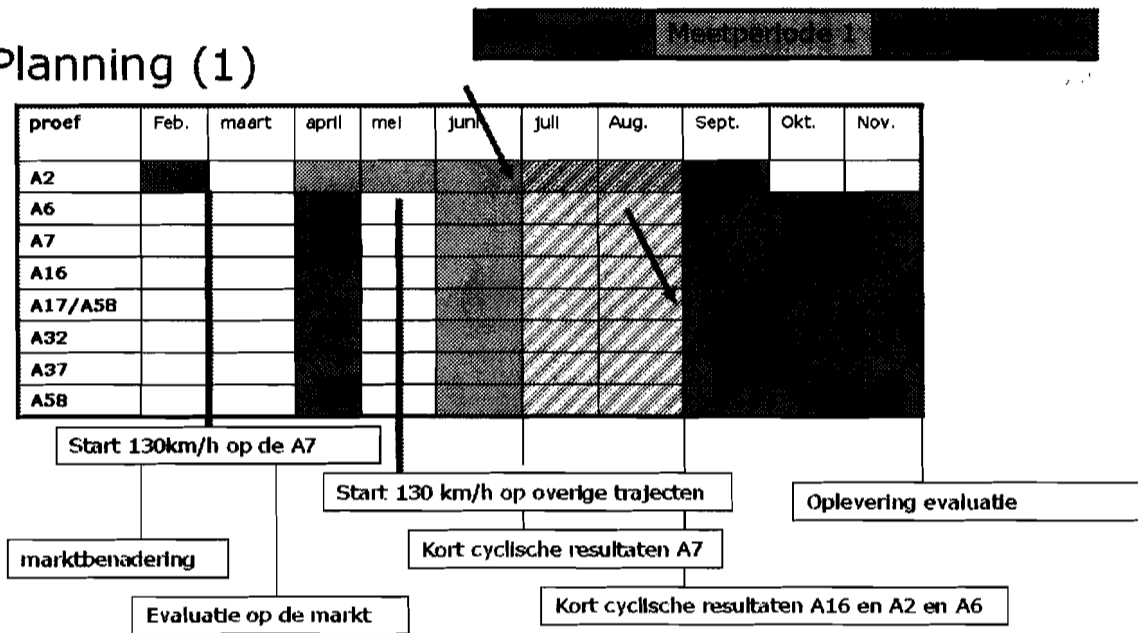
Planning (1)

Meetperiode 1

| proef | Feb. | maart | april | mei | juni | juli | Aug. | Sept. | Okt. | Nov. |
|---|---|---|---|---|---|---|---|---|---|---|
| A2 | | | | | | | | | | |
| A6 | | | | | | | | | | |
| A7 | | | | | | | | | | |
| A16 | | | | | | | | | | |
| A17/A58 | | | | | | | | | | |
| A32 | | | | | | | | | | |
| A37 | | | | | | | | | | |
| A58 | | | | | | | | | | |

Start 130km/h op de A7

Start 130 km/h op overige trajecten

Oplevering evaluatie

Kort cyclische resultaten A7

marktbenadering

Kort cyclische resultaten A16 en A2 en A6

Evaluatie op de markt